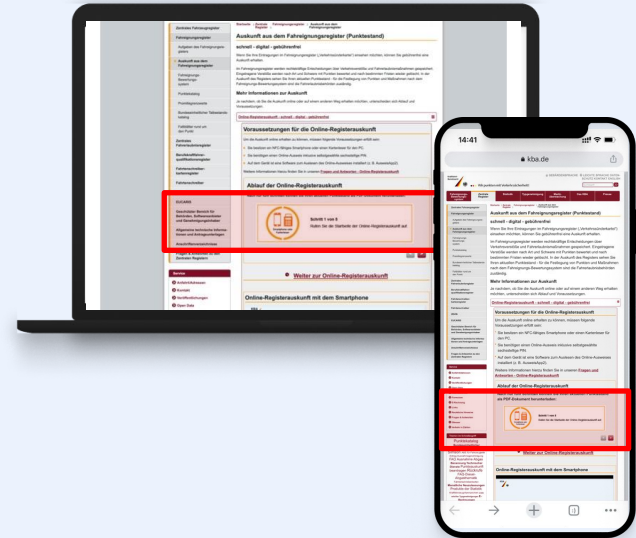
Startseite > Zentrale Register > Fahreignungsregister > Auskunft aus dem Fahreignungsregister

Auskunft aus dem Fahreignungsregister (Punktestand)

schnell - digital - gebührenfrei

Mehr Informationen zur Auskunft

Online-Registerauskunft - schnell - digital - gebührenfrei

Voraussetzungen für die Online-Registerauskunft

Ablauf der Online-Registerauskunft

Schritt 1 von 6

Weiter zur Online-Registerauskunft

Online-Registerauskunft mit dem Smartphone

Zentrales Fahrzeugregister
Fahreignungsregister
Auskunft aus dem Fahreignungsregister
Punktehandel
Fahrerlaubnisregister
Fahrtenschreiber
EUCARIS
Service
Kontakt

14:41
kba.de

Auskunft aus dem Fahreignungsregister (Punktestand)
schnell - digital - gebührenfrei
Mehr Informationen zur Auskunft
Online-Registerauskunft - schnell - digital - gebührenfrei
Voraussetzungen für die Online-Registerauskunft
Ablauf der Online-Registerauskunft
Schritt 1 von 6
Weiter zur Online-Registerauskunft
Online-Registerauskunft mit dem Smartphone